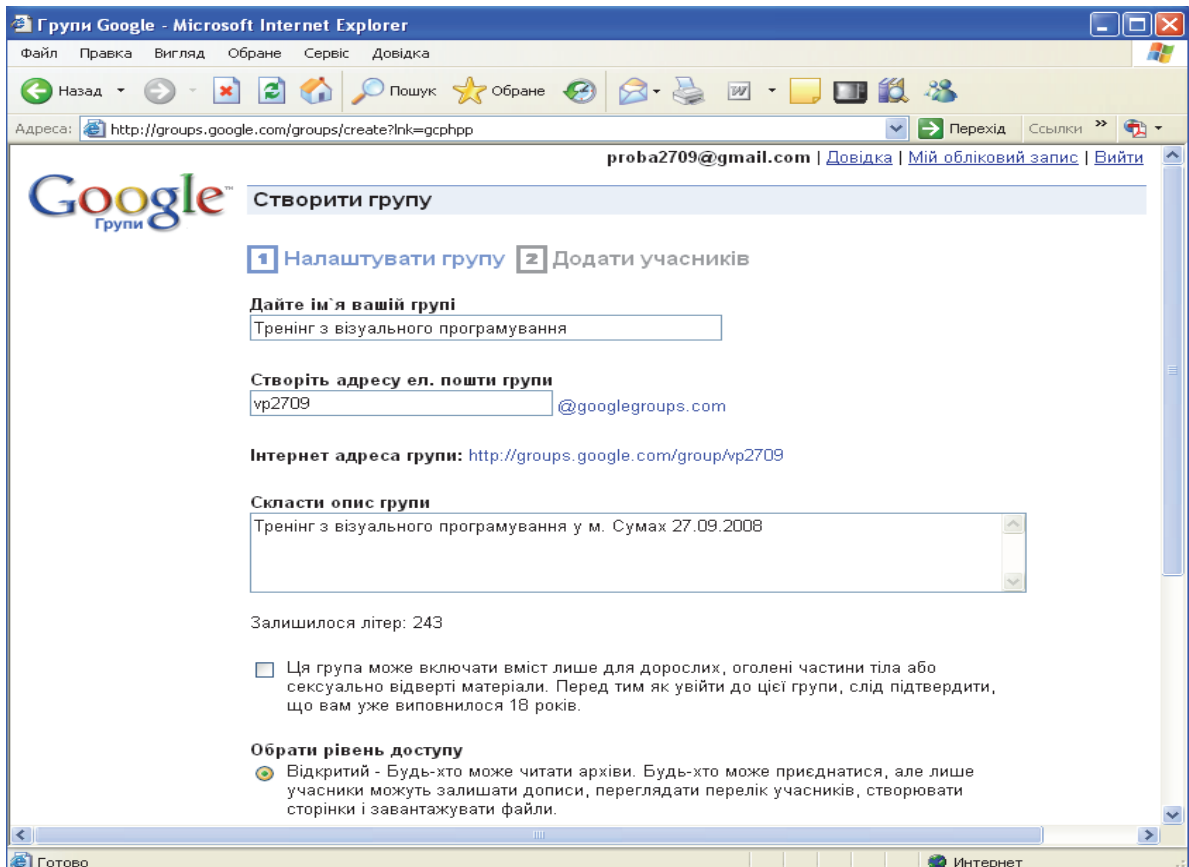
Групи Google - Microsoft Internet Explorer

Файл Правка Вигляд Обране Сервіс Довідка

Назад Пошук Обране

Адреса: http://groups.google.com/groups/create?lnk=gcphpp Перехід Ссылки

proba2709@gmail.com | Довідка | Мій обліковий запис | Вийти

Google Групи

Створити групу

1 Налаштувати групу 2 Додати учасників

Дайте ім`я вашій групі

Тренінг з візуального програмування

Створіть адресу ел. пошти групи

vp2709 @googlegroups.com

Інтернет адреса групи: http://groups.google.com/group/vp2709

Скласти опис групи

Тренінг з візуального програмування у м. Сумах 27.09.2008

Залишилося літер: 243

Ця група може включати вміст лише для дорослих, оголені частини тіла або сексуально відверті матеріали. Перед тим як увійти до цієї групи, слід підтвердити, що вам уже виповнилося 18 років.

Обрати рівень доступу

Відкритий - Будь-хто може читати архіви. Будь-хто може приєднатися, але лише учасники можуть залишати дописи, переглядати перелік учасників, створювати сторінки і завантажувати файли.

Готово Интернет